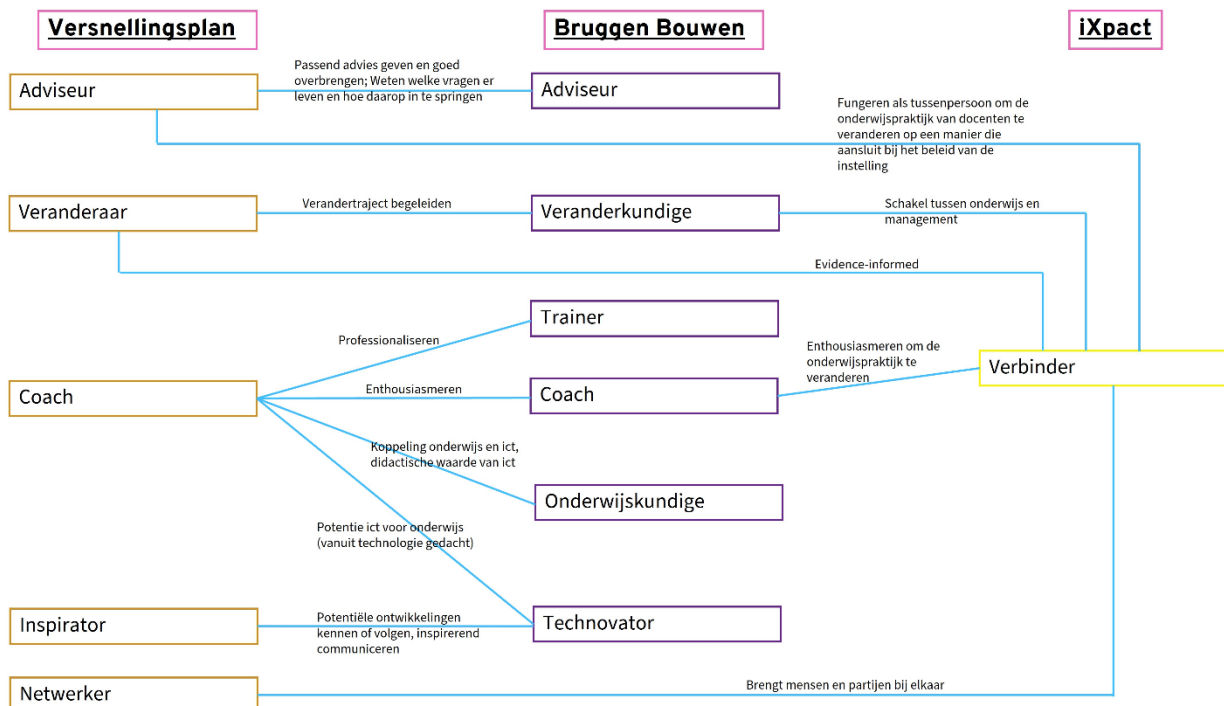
Versnellingsplan

Bruggen Bouwen

iXpact

Adviseur

Passend advies geven en goed overbrengen; Weten welke vragen er leven en hoe daarop in te springen

Adviseur

Fungeren als tussenpersoon om de onderwijspraktijk van docenten te veranderen op een manier die aansluit bij het beleid van de instelling

Veranderaar

Verandertraject begeleiden

Veranderkundige

Schakel tussen onderwijs en management

Evidence-informed

Trainer

Professionaliseren

Enthousiasmeren om de onderwijspraktijk te veranderen

Verbinder

Coach

Enthousiasmeren

Coach

Koppeling onderwijs en ict, didactische waarde van ict

Onderwijskundige

Potentie ict voor onderwijs (vanuit technologie gedacht)

Inspirator

Potentiële ontwikkelingen kennen of volgen, inspirerend communiceren

Technovator

Netwerker

Brengt mensen en partijen bij elkaar